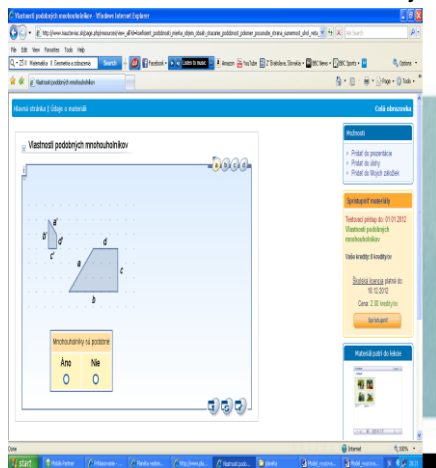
Vlastnosti podobných mnohouholníkov - Windows Internet Explorer

http://www.naucteviac.sk/page.php?resource[view_all]=koeficient_podobnosti_...

File Edit View Favorites Tools Help

Matematika 9. Geometria a počítanie Search

Facebook Listen to music Amazon YouTube Slovakia BBC News BBC Sports Options

Vlastnosti podobných mnohouholníkov

Page Tools

Hlavná stránka | Údaje o materiáli

Celá obrazovka

Vlastnosti podobných mnohouholníkov

a'
b'
d'
c'
a
d
c
b

Mnohouholníky sú podobné:

Áno
Nie

Možnosti

Pridať do prezentácie
Pridať do úlohy
Pridať do Mojich záložiek

Sprístupniť materiály

Testovací prístup do: 01.01.2012
Vlastnosti podobných mnohouholníkov

Vaše kredity: 0 kreditov

Školská licencia platná do: 18.12.2012

Cena: 2.00 kreditov

Sprístupniť

Materiál patrí do kolekcie

Internet 100%

start